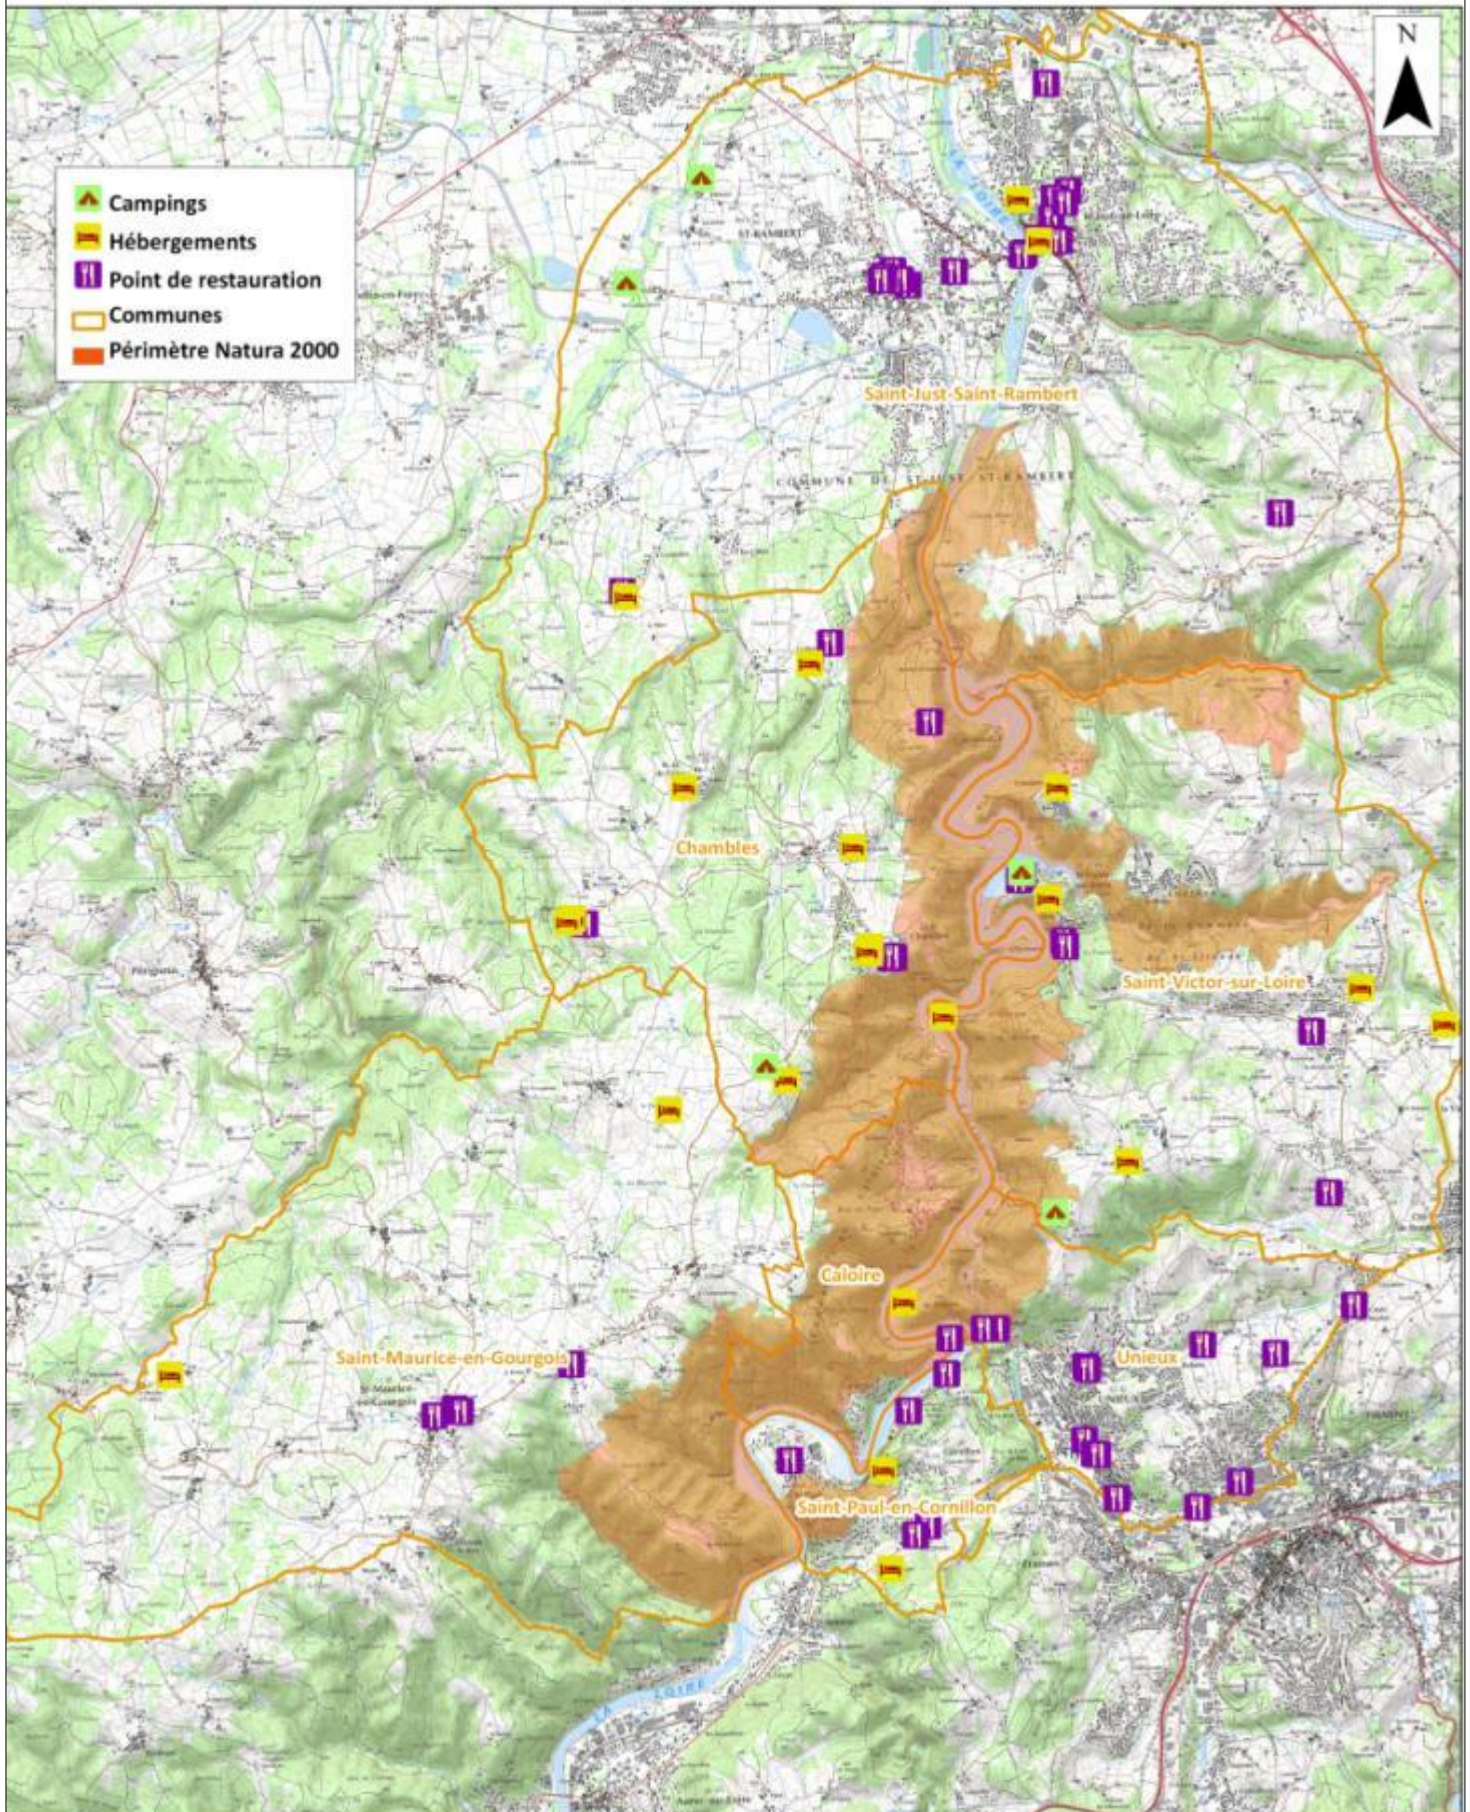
N

Campings
Hébergements
Point de restauration
Communes
Périmètre Natura 2000

ST RAMBERT

Saint-Just-Saint-Rambert

COMMUNE DE ST JUST ST RAMBERT

Chambles

Saint-Victor-sur-Loire

Caloire

Saint-Maurice-en-Gourgois

Unieux

Saint-Paul-en-Cornillon

LA LOIRE

LA LOIRE